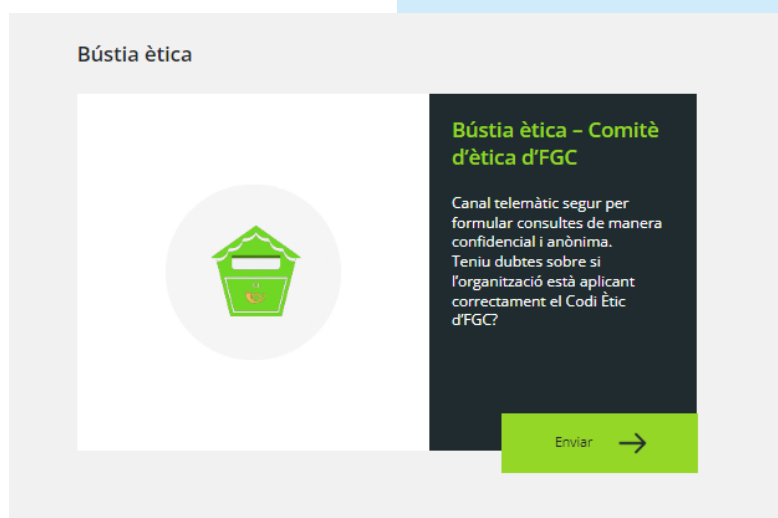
Bústia ètica

Bústia ètica – Comitè d'ètica d'FGC

Canal telemàtic segur per formular consultes de manera confidencial i anònima.
Teniu dubtes sobre si l'organització està aplicant correctament el Codi Ètic d'FGC?

Enviar